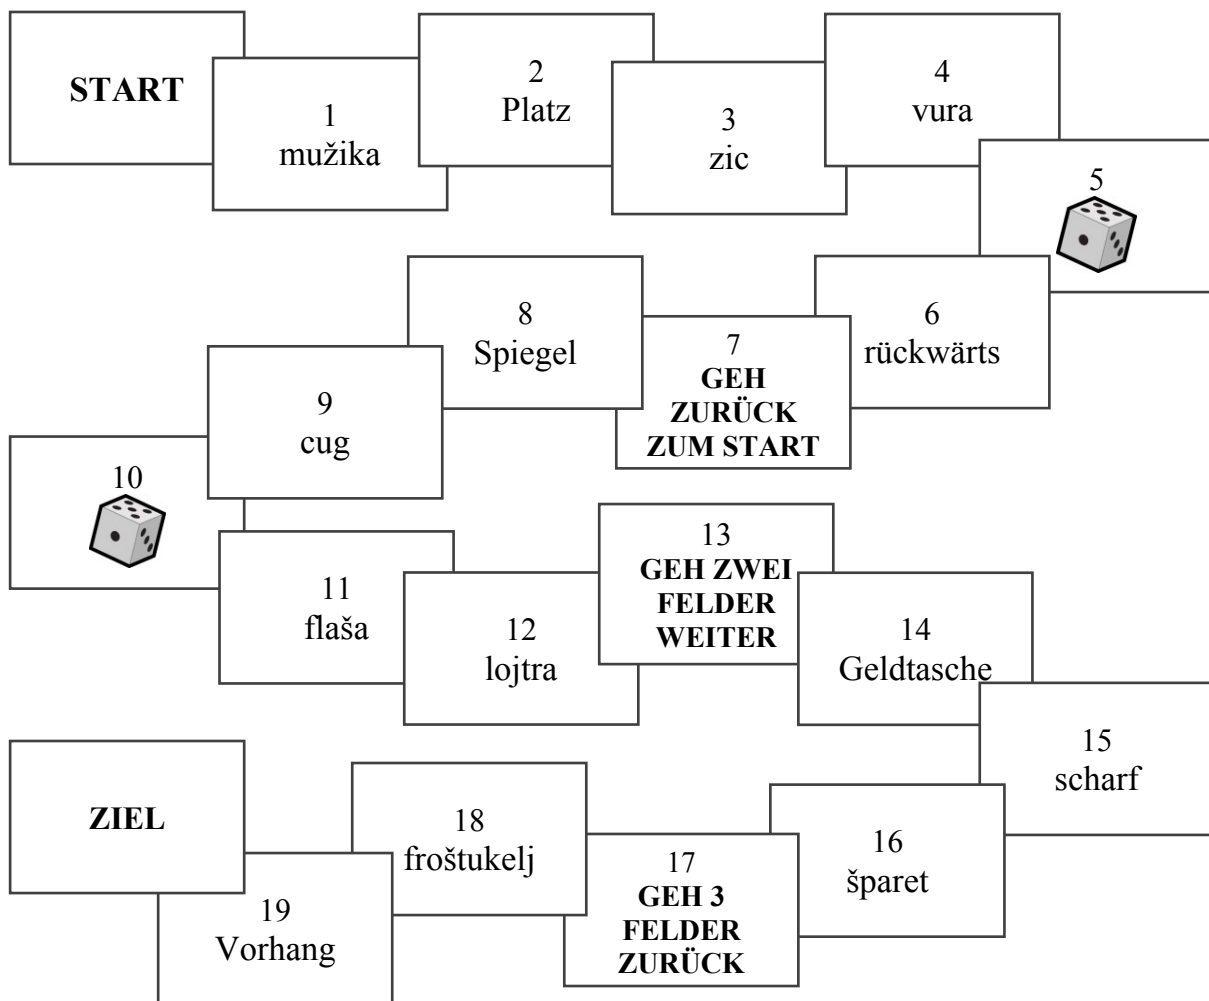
START

1
mužika

2
Platz

3
zic

4
vura

5

6
rückwärts

7
GEH ZURÜCK ZUM START

8
Spiegel

9
cug

10

11
flaša

12
lojtra

13
GEH ZWEI FELDER WEITER

14
Geldtasche

15
scharf

16
šparet

17
GEH 3 FELDER ZURÜCK

18
froštukelj

19
Vorhang

ZIEL